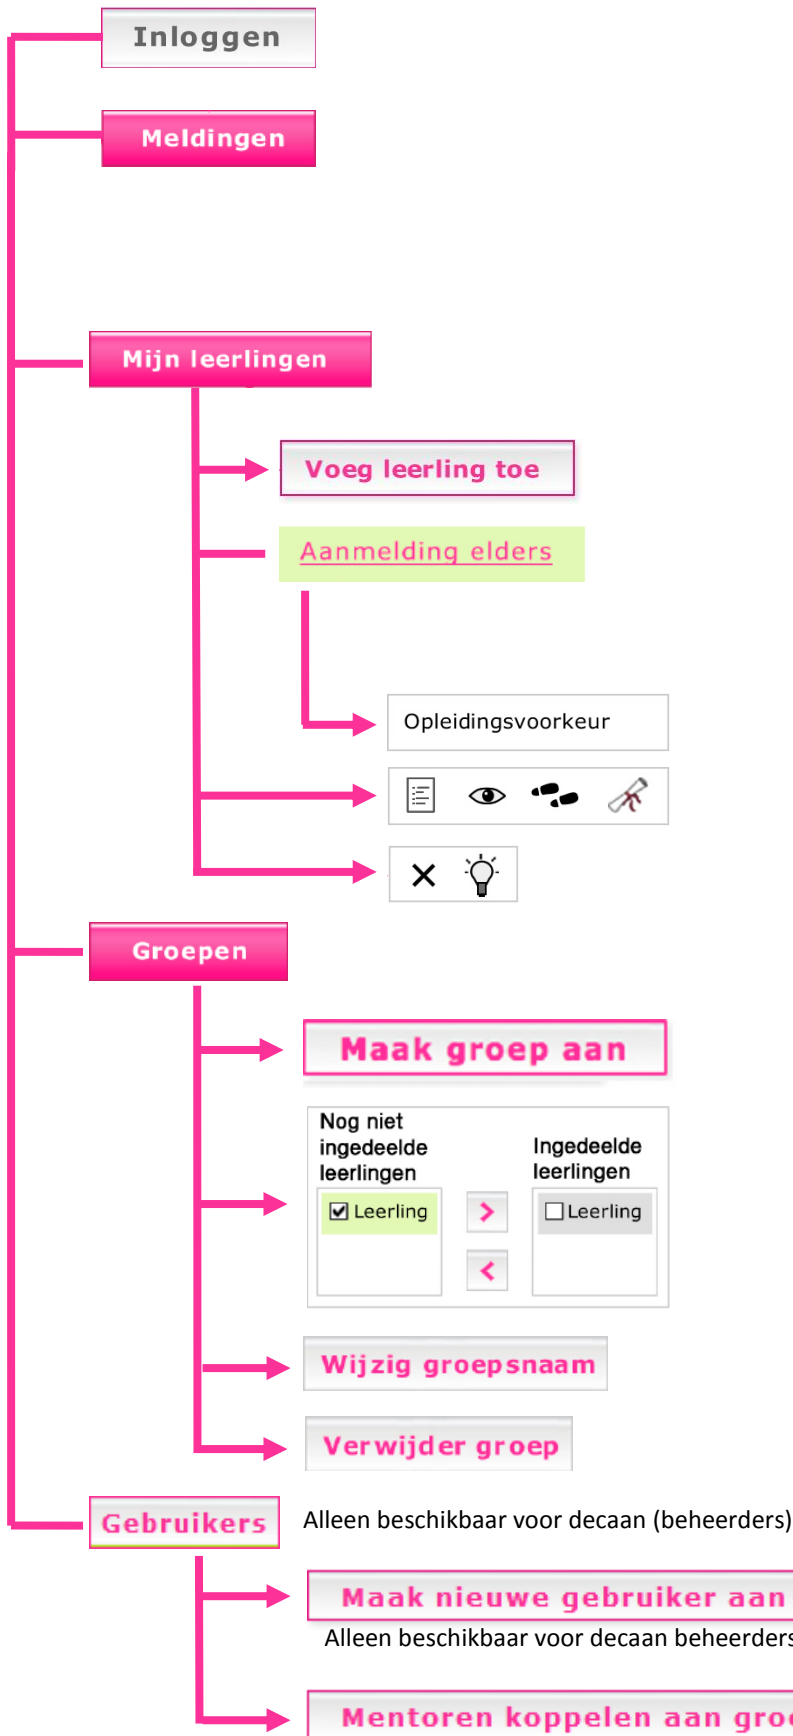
Inloggen

Meldingen

Mijn leerlingen

Voeg leerling toe

Aanmelding elders

Opleidingsvoorkeur

×

Groepen

Maak groep aan

Nog niet ingedeelde leerlingen

☑ Leerling

>

<

Ingedeelde leerlingen

☐ Leerling

Wijzig groepsnaam

Verwijder groep

Gebruikers

Alleen beschikbaar voor decaan (beheerders)

Maak nieuwe gebruiker aan

Alleen beschikbaar voor decaan beheerder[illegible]

Mentoren koppelen aan gro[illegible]